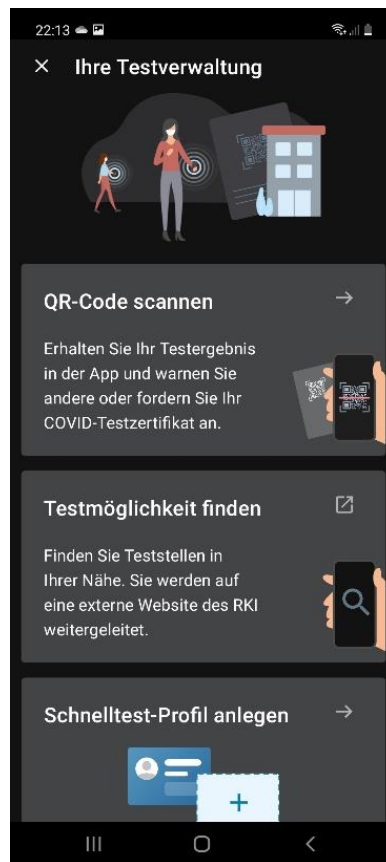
22:13

× Ihre Testverwaltung

QR-Code scannen →

Erhalten Sie Ihr Testergebnis in der App und warnen Sie andere oder fordern Sie Ihr COVID-Testzertifikat an.

Testmöglichkeit finden

Finden Sie Teststellen in Ihrer Nähe. Sie werden auf eine externe Website des RKI weitergeleitet.

Schnelltest-Profil anlegen →